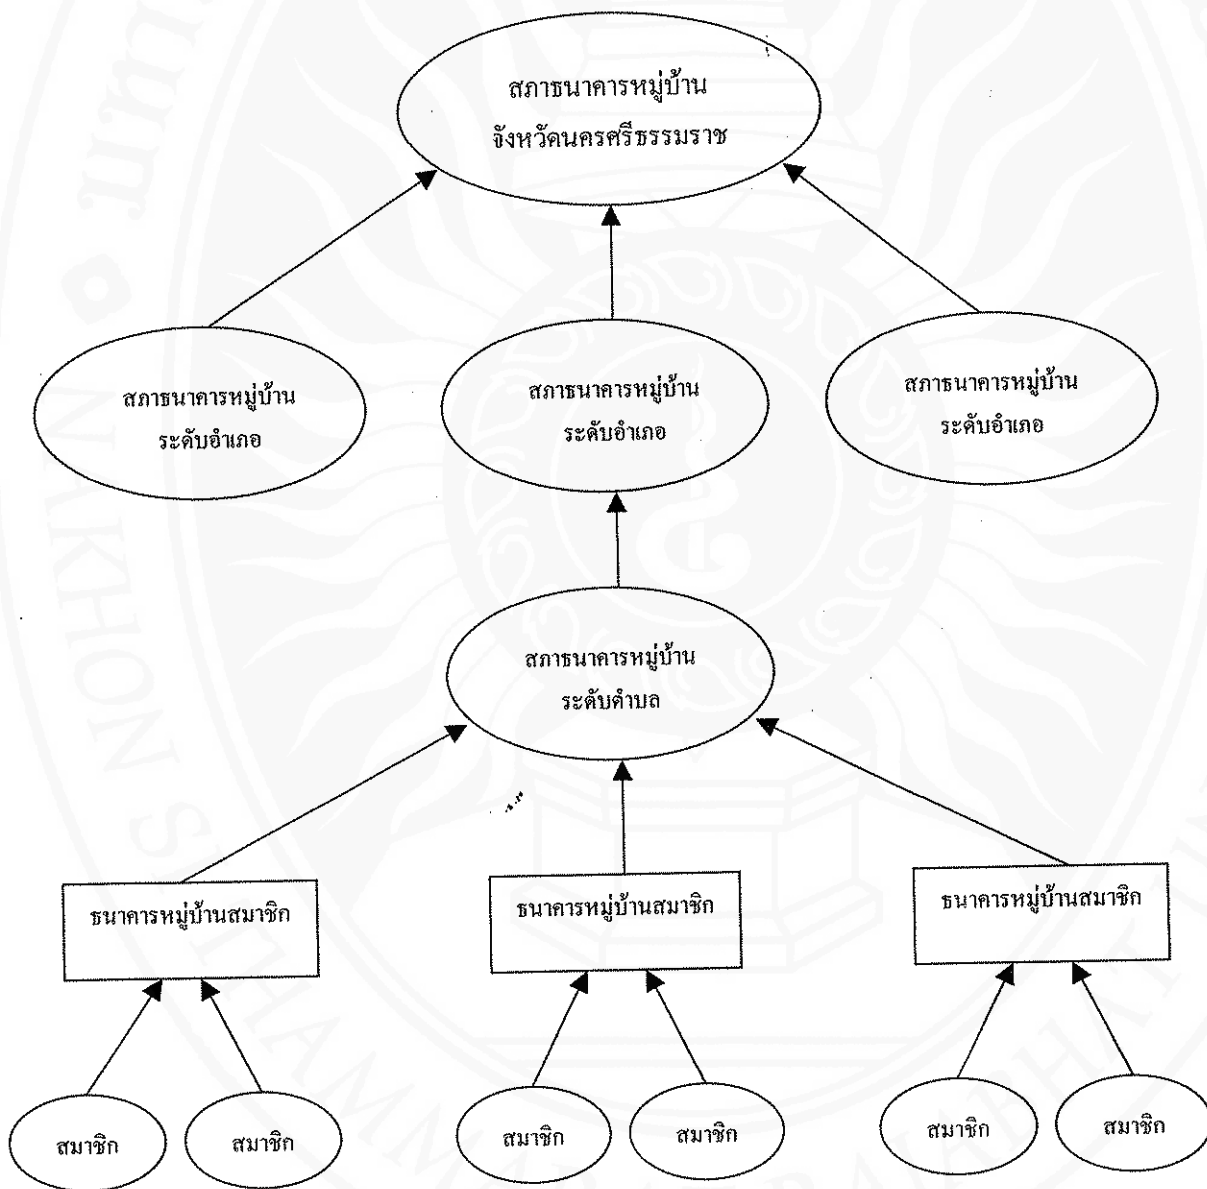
สภาธนาคารหมู่บ้าน
จังหวัดนครศรีธรรมราช

สภาธนาคารหมู่บ้าน
ระดับอำเภอ

สภาธนาคารหมู่บ้าน
ระดับอำเภอ

สภาธนาคารหมู่บ้าน
ระดับอำเภอ

สภาธนาคารหมู่บ้าน
ระดับตำบล

ธนาคารหมู่บ้านสมาชิก

ธนาคารหมู่บ้านสมาชิก

ธนาคารหมู่บ้านสมาชิก

สมาชิก

สมาชิก

สมาชิก

สมาชิก

สมาชิก

สมาชิก